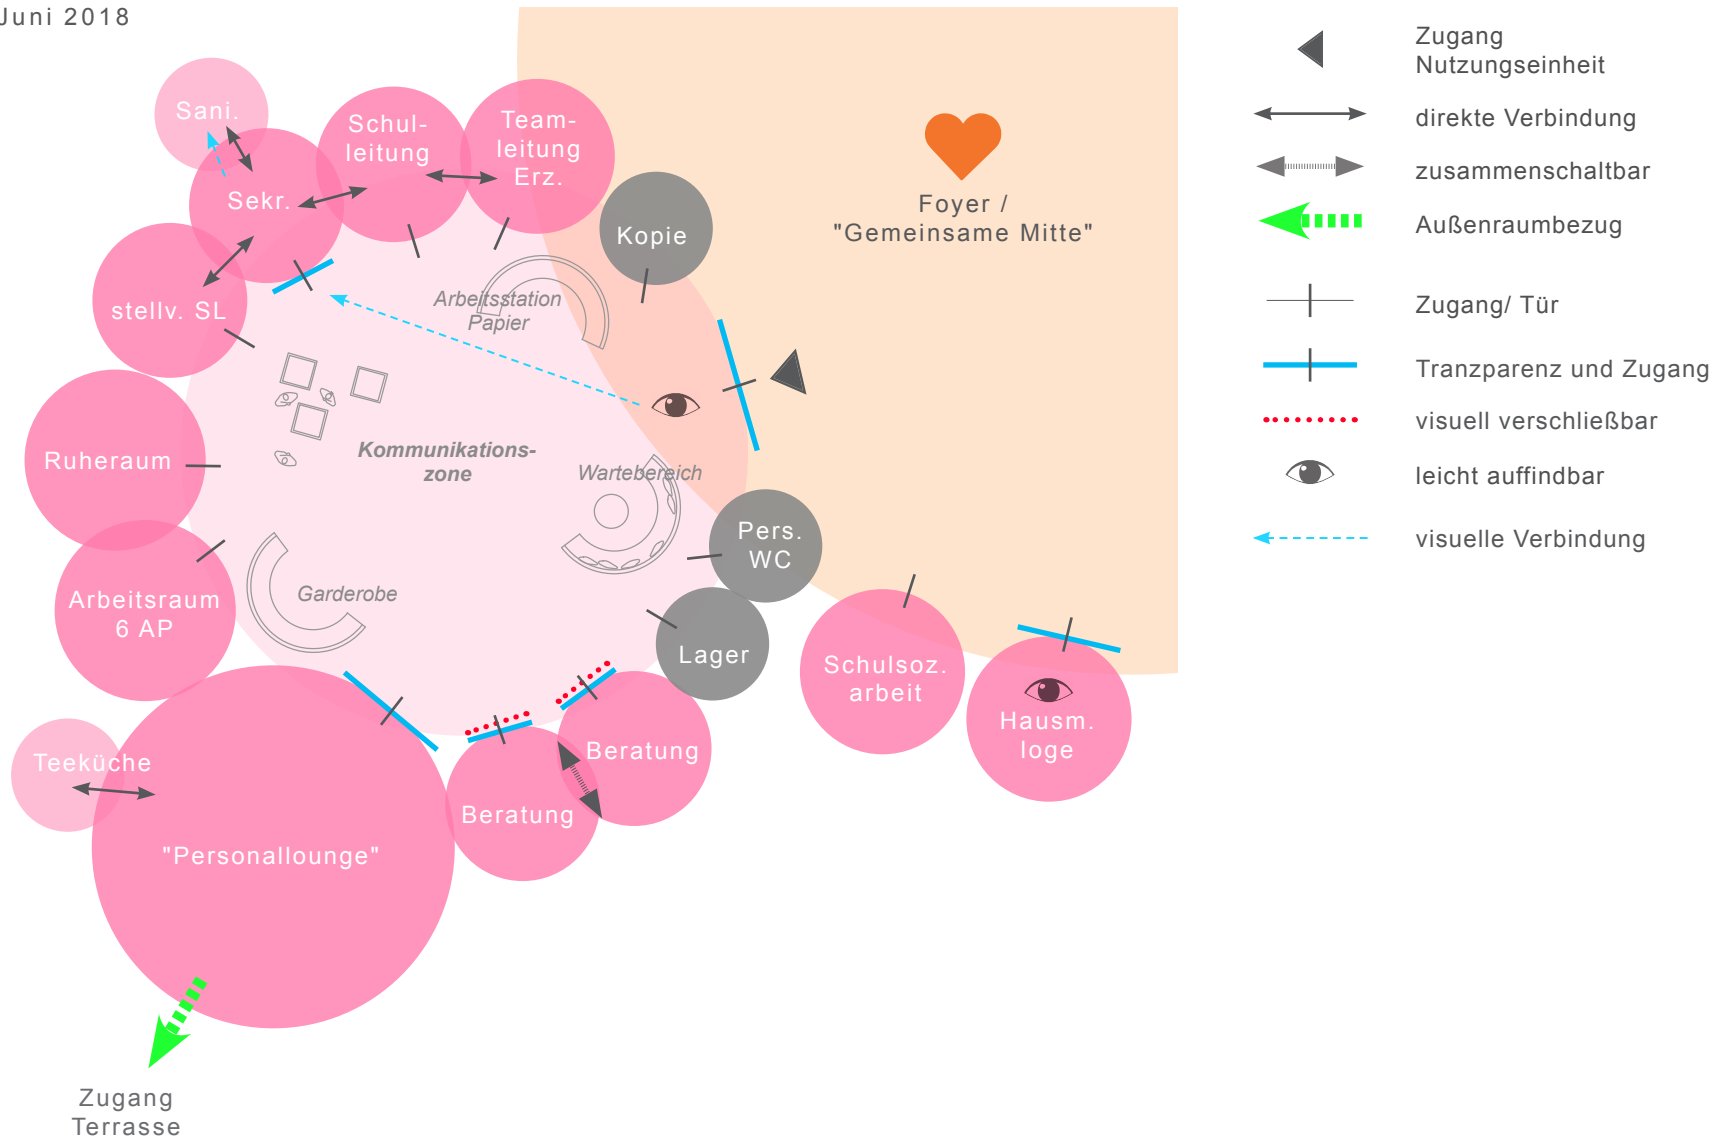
Juni 2018

Sani.

Schulleitung

Teamleitung Erz.

Sekr.

Kopie

Foyer / "Gemeinsame Mitte"

stellv. SL

Arbeitsstation Papier

Ruheraum

Kommunikationszone

Wartebereich

Pers. WC

Arbeitsraum 6 AP

Garderobe

Lager

Schulsoz. arbeit

Hausm. loge

Teeküche

Beratung

Beratung

"Personallounge"

Zugang Terrasse

Zugang Nutzungseinheit

direkte Verbindung

zusammenschaltbar

Außenraumbezug

Zugang/ Tür

Tranzparenz und Zugang

visuell verschließbar

leicht auffindbar

visuelle Verbindung